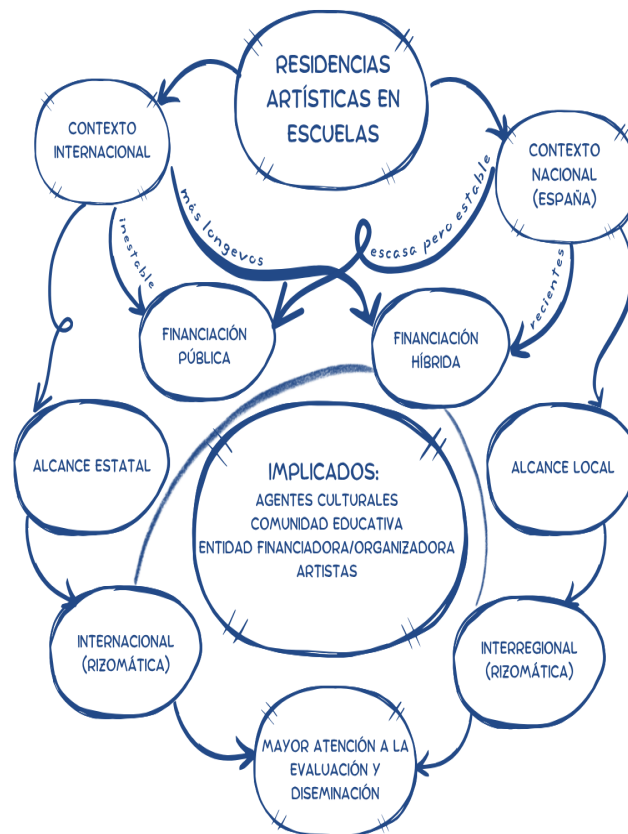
RESIDENCIAS ARTÍSTICAS EN ESCUELAS

CONTEXTO INTERNACIONAL

CONTEXTO NACIONAL (ESPAÑA)

más longevos

escasa pero estable

inestable

recientes

FINANCIACIÓN PÚBLICA

FINANCIACIÓN HÍBRIDA

ALCANCE ESTATAL

IMPLICADOS:
AGENTES CULTURALES
COMUNIDAD EDUCATIVA
ENTIDAD FINANCIADORA/ORGANIZADORA
ARTISTAS

ALCANCE LOCAL

INTERNACIONAL (RIZOMÁTICA)

INTERREGIONAL (RIZOMÁTICA)

MAYOR ATENCIÓN A LA EVALUACIÓN Y DISEMINACIÓN